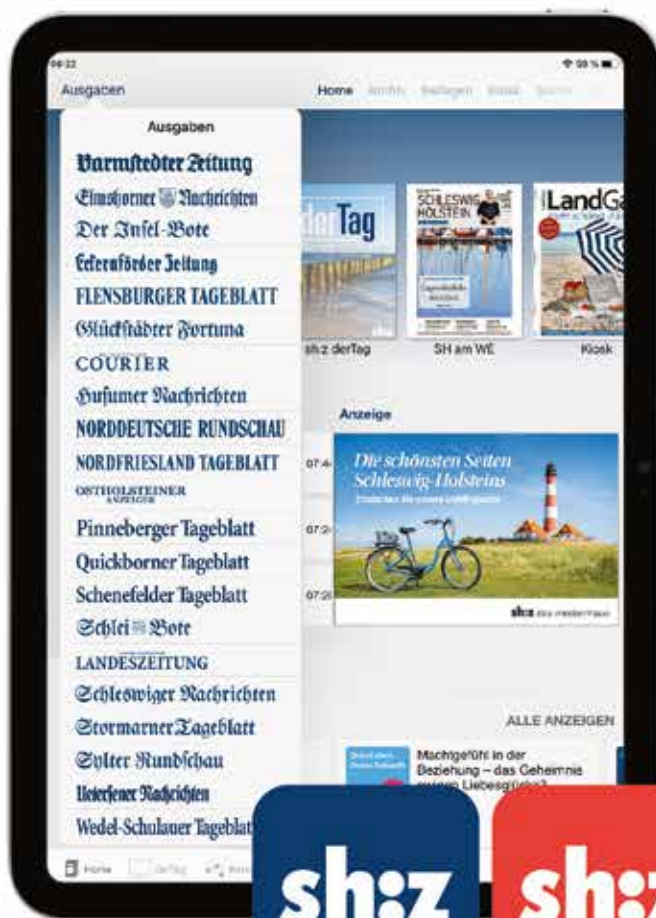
09:22

Ausgaben

Home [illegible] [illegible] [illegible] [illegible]

Ausgaben

Barmstedter Zeitung
Elmshorner Nachrichten
Der Insel-Bote
Eckernförder Zeitung
FLENSBURGER TAGEBLATT
Glückstädter Fortuna
COURIER
Husumer Nachrichten
NORDDEUTSCHE RUNDSCHAU
NORDFRIESLAND TAGEBLATT
OSTHOLSTEINER ANZEIGER
Pinneberger Tageblatt
Quickborner Tageblatt
Schenefelder Tageblatt
Schlei-Bote
LANDESZEITUNG
Schleswiger Nachrichten
Stormarner Tageblatt
Sylter Rundschau
Uetersener Nachrichten
Wedel-Schulauer Tageblat

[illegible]Tag
sh:z derTag

SCHLESWIG HOLSTEIN
SH am WE

LandGa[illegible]
Kiosk

Anzeige

Die schönsten Seiten Schleswig-Holsteins
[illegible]

sh:z das medienhaus

07:4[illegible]
07:2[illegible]
07:2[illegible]

ALLE ANZEIGEN

Machtgefühl in der Beziehung – das Geheimnis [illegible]

Home derTag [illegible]

sh:z
sh:z